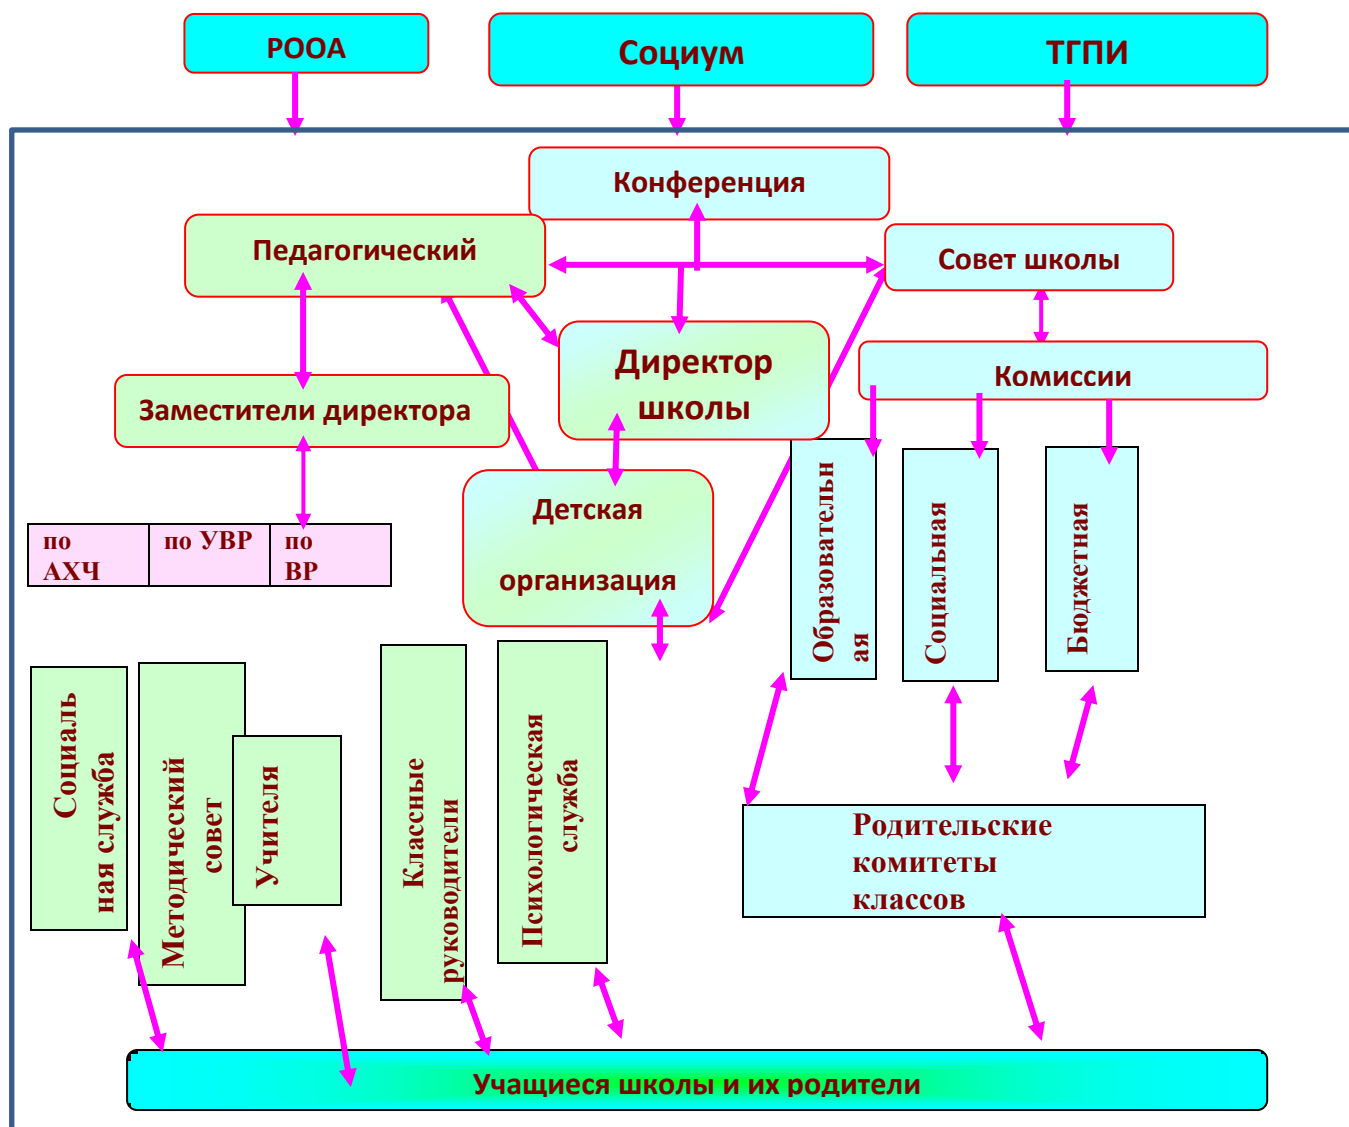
РООА

Социум

ТГПИ

Конференция

Педагогический

Совет школы

Директор школы

Комиссии

Заместители директора

| по АХЧ | по УВР | по ВР |
|---|---|---|

Детская организация

Образовательная

Социальная

Бюджетная

Социальная служба

Методический совет

Учителя

Классные руководители

Психологическая служба

Родительские комитеты классов

Учащиеся школы и их родители